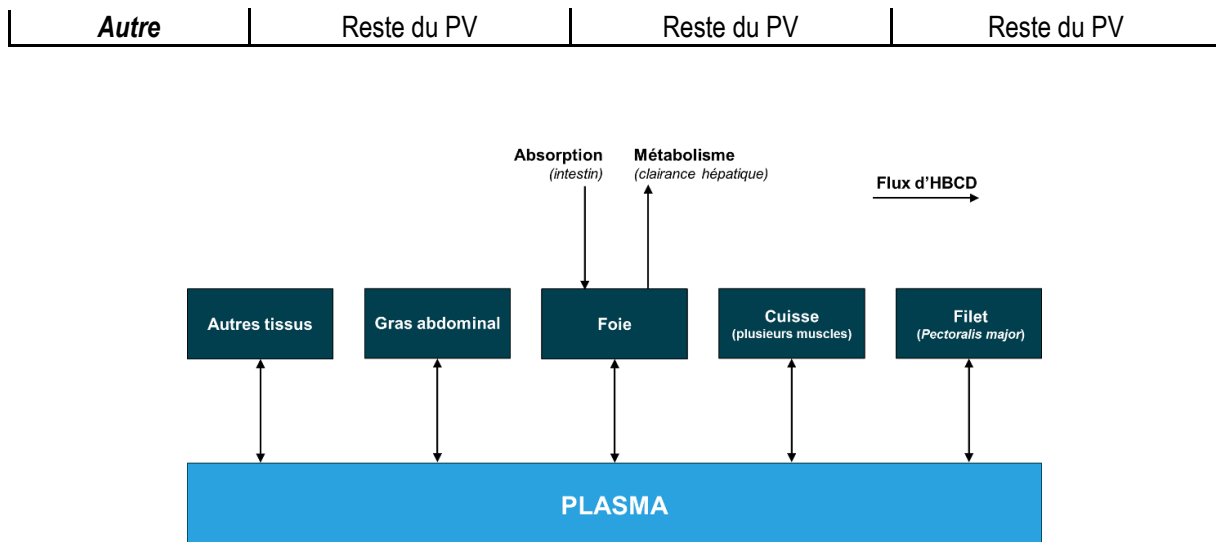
| *Autre* | Reste du PV | Reste du PV | Reste du PV |
|---|---|---|---|

**Absorption**
*(intestin)*

**Métabolisme**
*(clairance hépatique)*

**Flux d'HBCD**

**Autres tissus**

**Gras abdominal**

**Foie**

**Cuisse**
**(plusieurs muscles)**

**Filet**
**(*Pectoralis major*)**

**PLASMA**